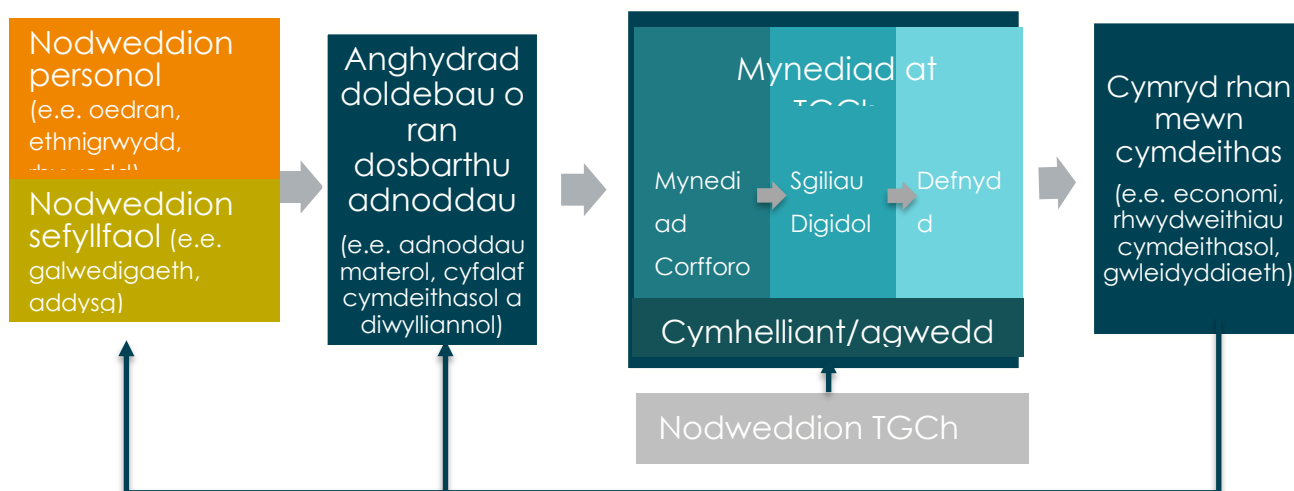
Nodweddion personol (e.e. oedran, ethnigrwydd, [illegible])

Nodweddion sefyllfaol (e.e. galwedigaeth, addysg)

Anghydraddoldebau o ran dosbarthu adnoddau (e.e. adnoddau materol, cyfalaf cymdeithasol a diwylliannol)

Mynediad at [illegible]

Mynediad Corfforo

Sgiliau Digidol

Defnydd

Cymhelliant/agwedd

Nodweddion TGCh

Cymryd rhan mewn cymdeithas (e.e. economi, rhwydweithiau cymdeithasol, gwleidyddiaeth)